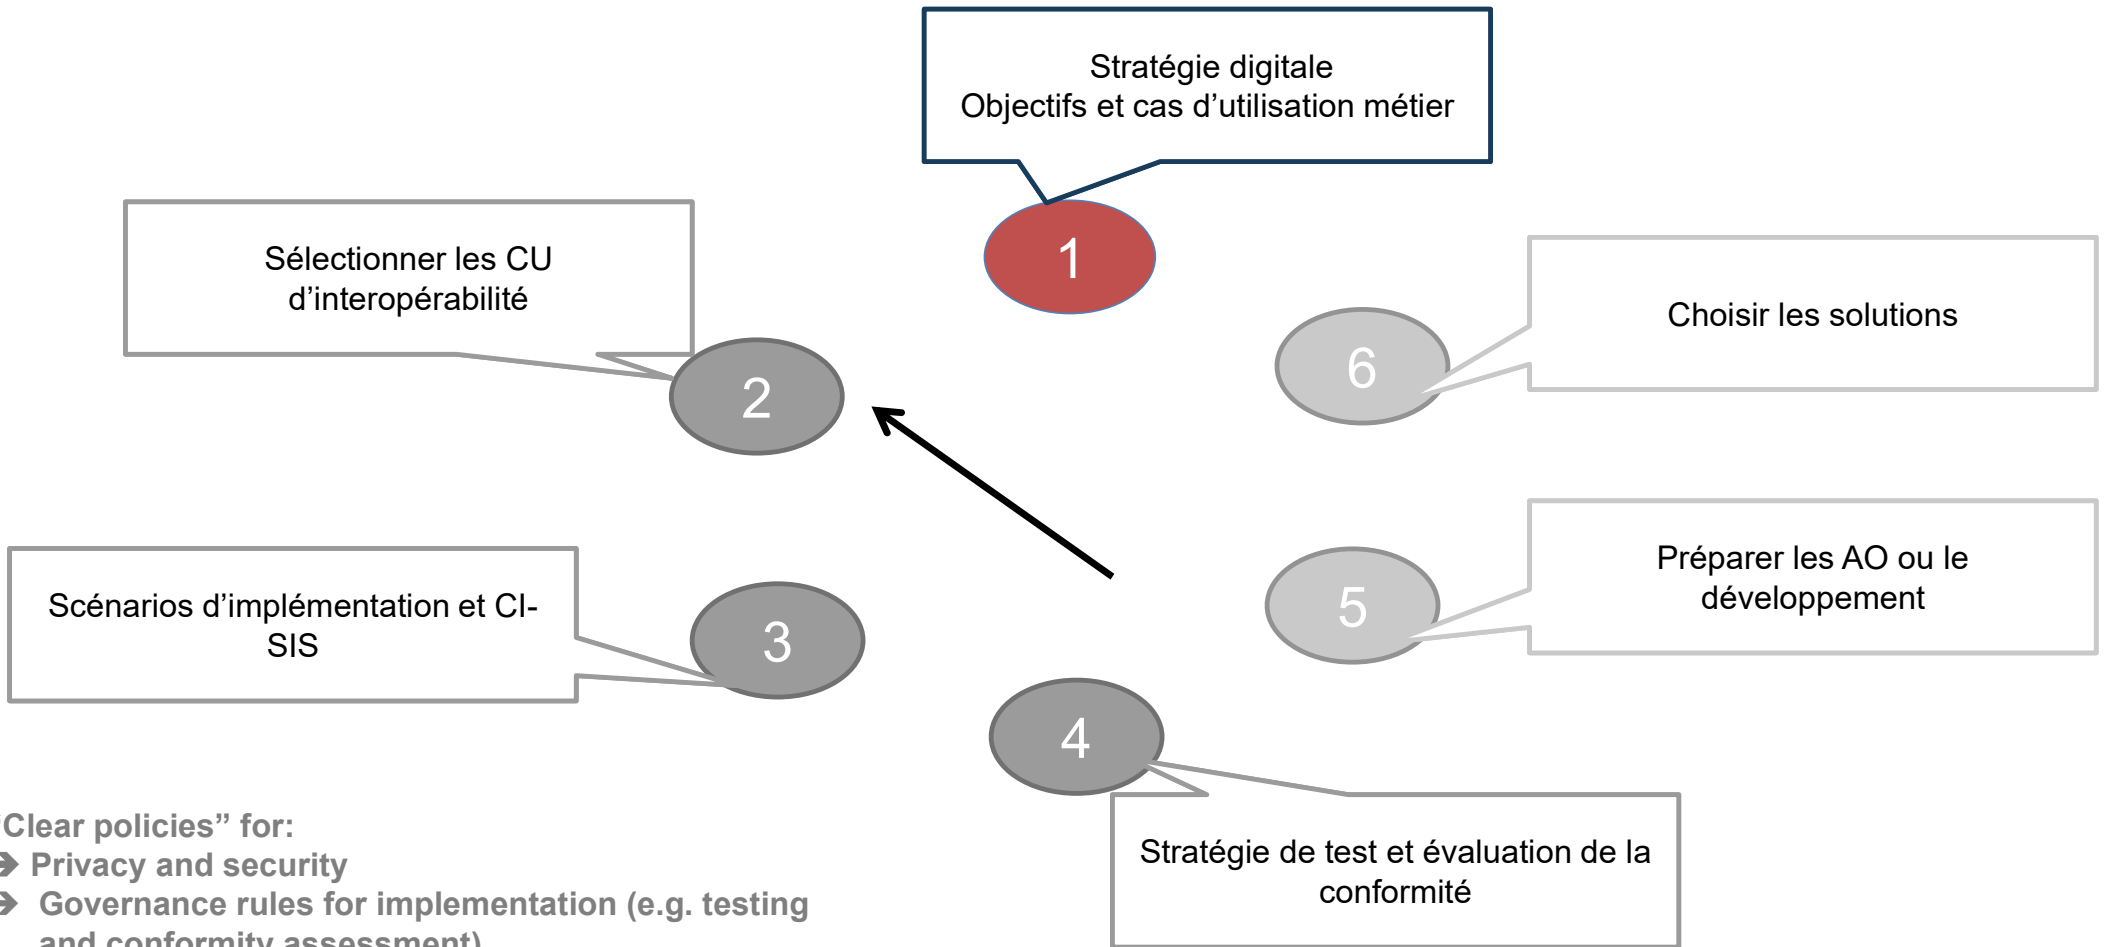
Stratégie digitale
Objectifs et cas d’utilisation métier

1

Sélectionner les CU d’interopérabilité

2

Choisir les solutions

6

Scénarios d’implémentation et CI-SIS

3

Préparer les AO ou le développement

5

4

Stratégie de test et évaluation de la conformité

Clear policies” for:
➔ Privacy and security
➔ Governance rules for implementation (e.g. testing and conformity assessment)